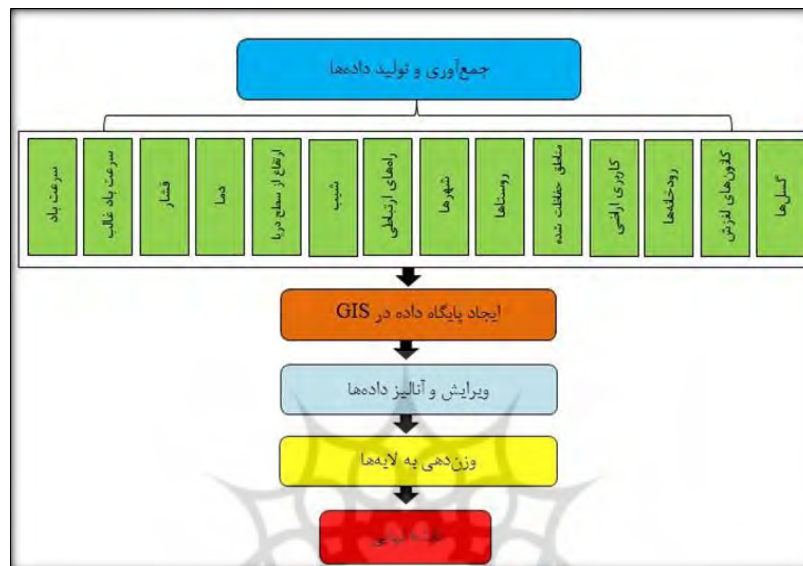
جمع‌آوری و تولید داده‌ها

گسل‌ها

کانون‌های لرزش

رودخانه‌ها

کاربری اراضی

مناطق حفاظت شده

روستاها

شهرها

راه‌های ارتباطی

شیب

ارتفاع از سطح دریا

دما

فشار

سرعت باد غالب

سرعت باد

ایجاد پایگاه داده در GIS

ویرایش و آنالیز داده‌ها

وزن‌دهی به لایه‌ها

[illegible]